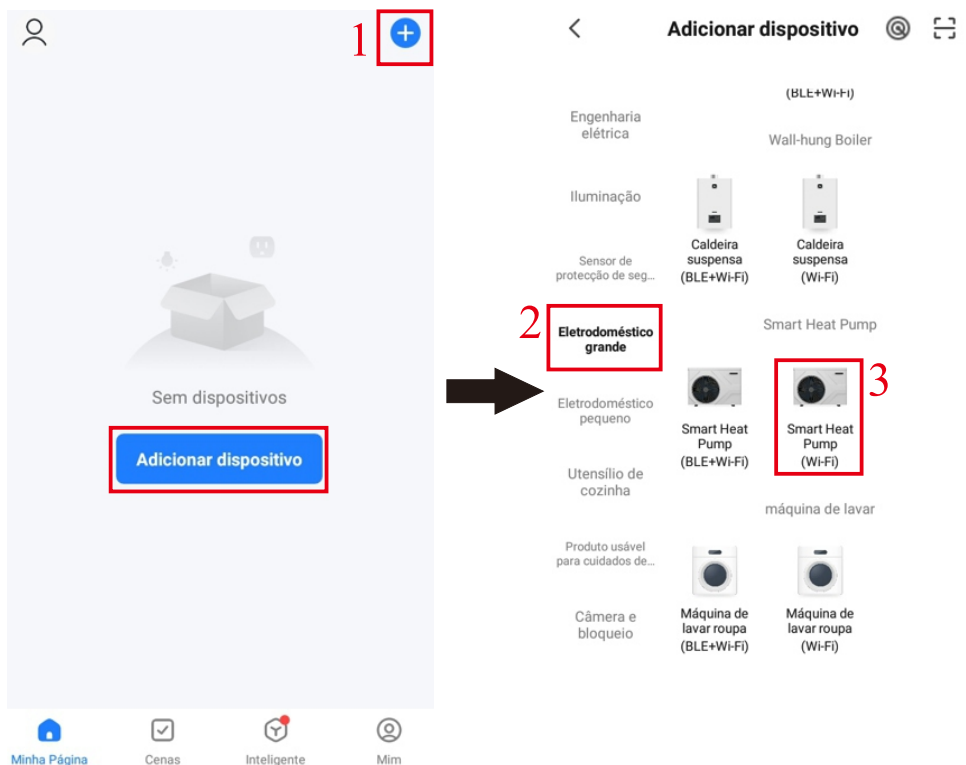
1

Sem dispositivos

Adicionar dispositivo

Minha Página
Cenas
Inteligente
Mim

Adicionar dispositivo

Engenharia elétrica
Iluminação
Sensor de protecção de seg...
2
Eletrodoméstico grande
Eletrodoméstico pequeno
Utensílio de cozinha
Produto usável para cuidados de...
Câmera e bloqueio

(BLE+Wi-Fi)

Wall-hung Boiler

Caldeira suspensa (BLE+Wi-Fi)
Caldeira suspensa (Wi-Fi)

Smart Heat Pump

Smart Heat Pump (BLE+Wi-Fi)
Smart Heat Pump (Wi-Fi)
3

máquina de lavar

Máquina de lavar roupa (BLE+Wi-Fi)
Máquina de lavar roupa (Wi-Fi)